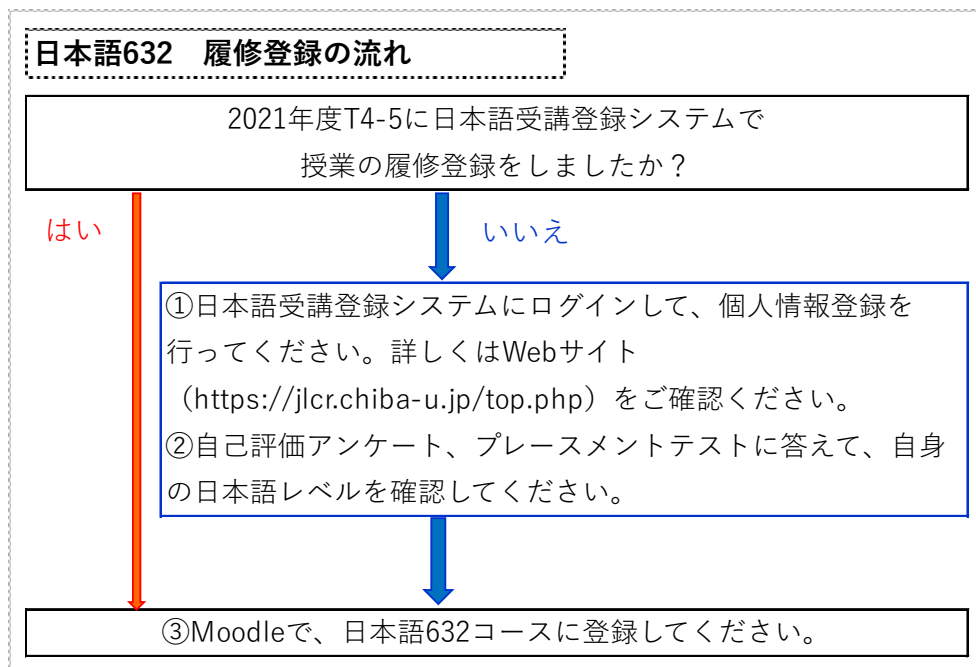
日本語632　履修登録の流れ

2021年度T4-5に日本語受講登録システムで授業の履修登録をしましたか？

はい

いいえ

①日本語受講登録システムにログインして、個人情報登録を行ってください。詳しくはWebサイト（https://jlcr.chiba-u.jp/top.php）をご確認ください。
②自己評価アンケート、プレースメントテストに答えて、自身の日本語レベルを確認してください。

③Moodleで、日本語632コースに登録してください。